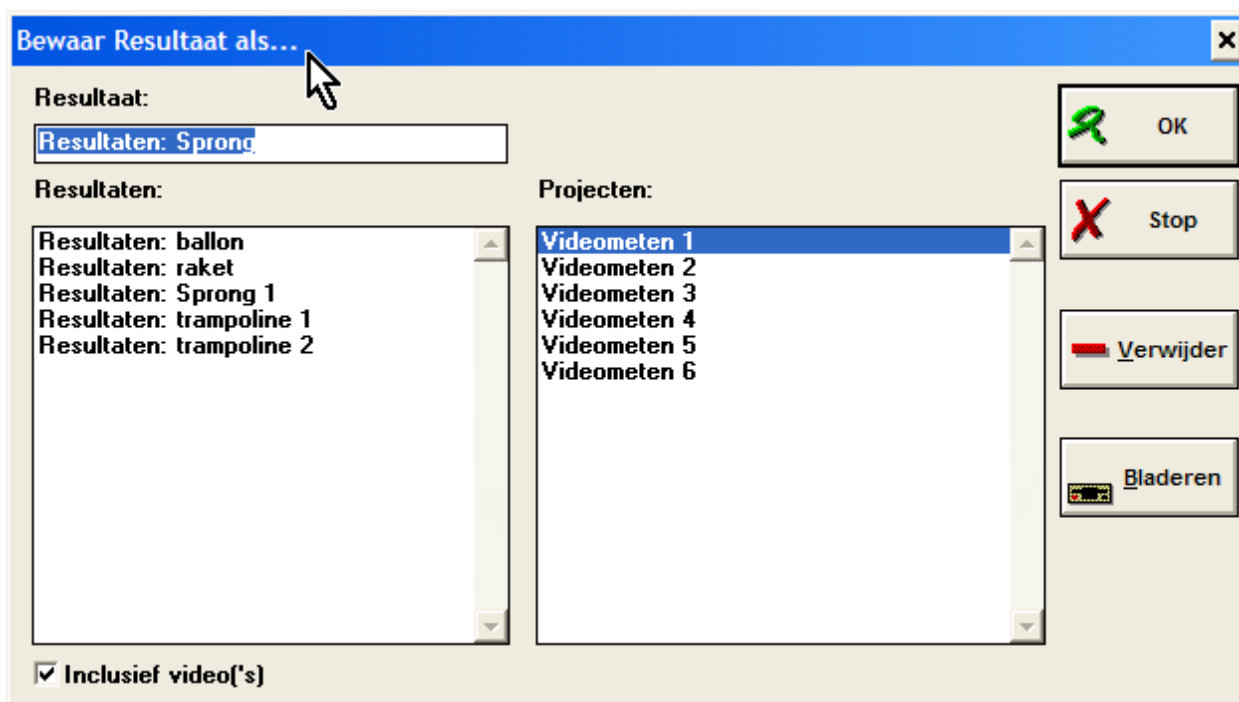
Bewaar Resultaat als...

Resultaat:

Resultaten: Sprong

Resultaten:

Resultaten: ballon
Resultaten: raket
Resultaten: Sprong 1
Resultaten: trampoline 1
Resultaten: trampoline 2

Projecten:

Videometen 1
Videometen 2
Videometen 3
Videometen 4
Videometen 5
Videometen 6

OK

Stop

Verwijder

Bladeren

Inclusief video('s)